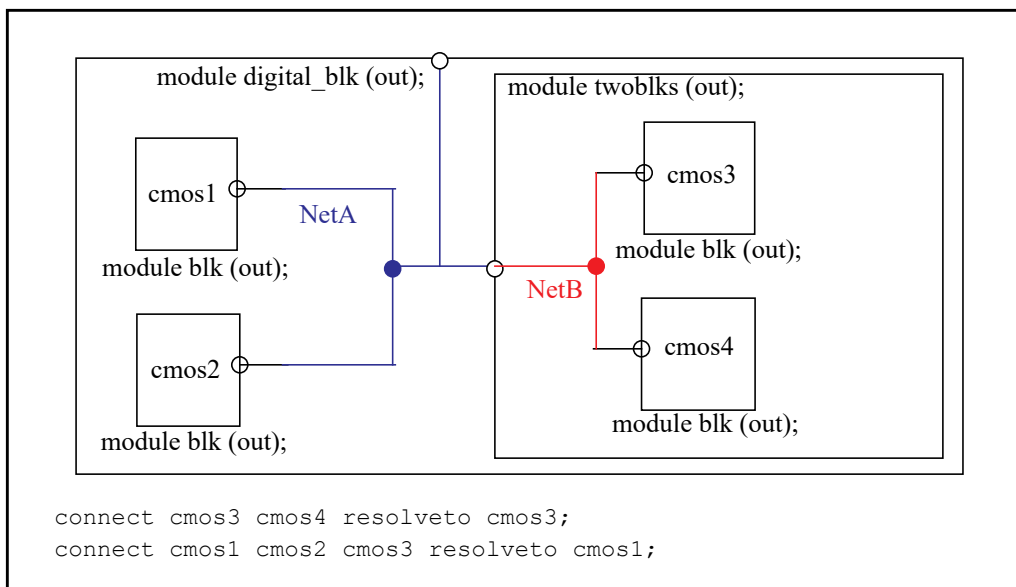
module digital_blk (out);

module twoblks (out);

cmos1

NetA

module blk (out);

cmos3

module blk (out);

NetB

cmos2

module blk (out);

cmos4

module blk (out);

connect cmos3 cmos4 resolveto cmos3;
connect cmos1 cmos2 cmos3 resolveto cmos1;